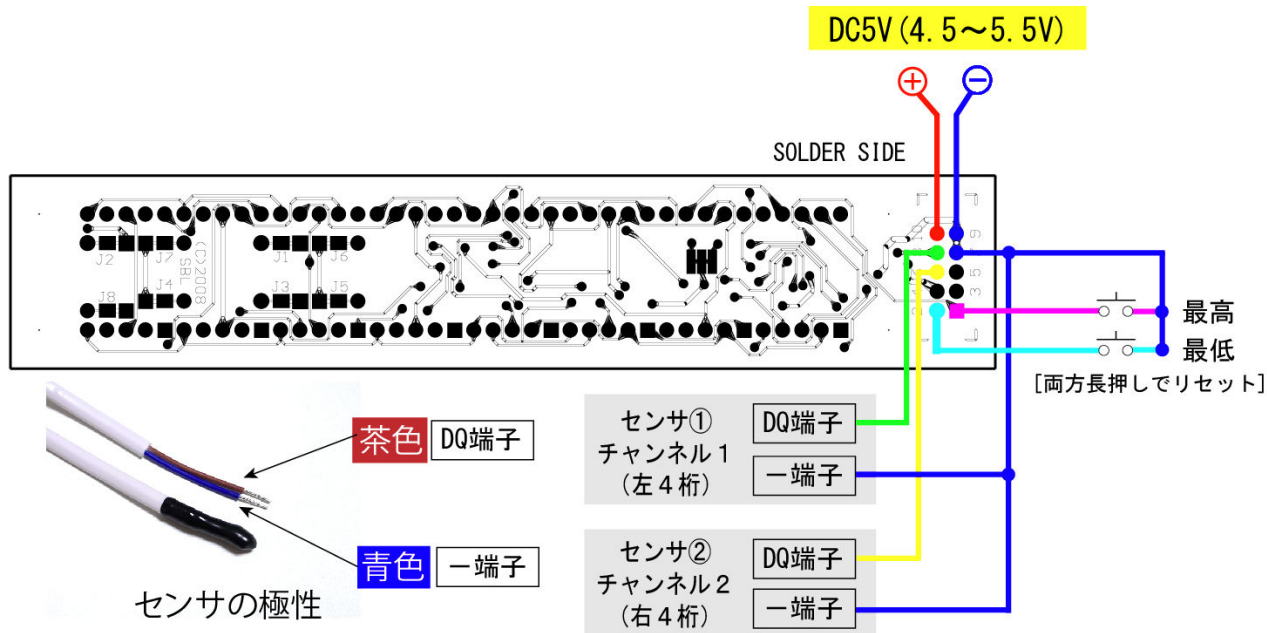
DC5V(4.5～5.5V)

⊕ ⊖

SOLDER SIDE

J2 J7 (C)2008 SBL J1 J6 J8 J4 J3 J5

1 9 3 5 7

最高

最低

[両方長押しでリセット]

茶色 DQ端子

青色 ー端子

センサの極性

センサ①
チャンネル１
（左４桁）

DQ端子

ー端子

センサ②
チャンネル２
（右４桁）

DQ端子

ー端子